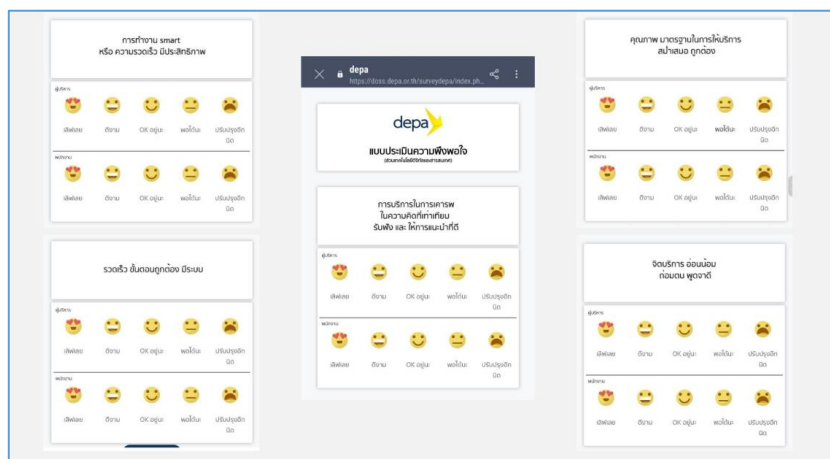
การทำงาน smart
หรือ ความรวดเร็ว มีประสิทธิภาพ

ผู้บริหาร
เลิศล้อย ดีงาม OK อยู่นะ พอได้นะ ปรับปรุงอีกนิด

พนักงาน
เลิศล้อย ดีงาม OK อยู่นะ พอได้นะ ปรับปรุงอีกนิด

รวดเร็ว ขั้นตอนถูกต้อง มีระบบ

ผู้บริหาร
เลิศล้อย ดีงาม OK อยู่นะ พอได้นะ ปรับปรุงอีกนิด

พนักงาน
เลิศล้อย ดีงาม OK อยู่นะ พอได้นะ ปรับปรุงอีกนิด

depa
https://doss.depa.or.th/surveydepa/index.ph...

depa
แบบประเมินความพึงพอใจ
(ส่วนงานโอเอชีดีบริหารทรัพยากรบุคคล)

การบริการในการเคารพ
ในความคิดที่เท่าเทียม
รับฟัง และ ให้การแนะนำที่ดี

ผู้บริหาร
เลิศล้อย ดีงาม OK อยู่นะ พอได้นะ ปรับปรุงอีกนิด

พนักงาน
เลิศล้อย ดีงาม OK อยู่นะ พอได้นะ ปรับปรุงอีกนิด

คุณภาพ มาตรฐานในการให้บริการ
สม่ำเสมอ ถูกต้อง

ผู้บริหาร
เลิศล้อย ดีงาม OK อยู่นะ พอได้นะ ปรับปรุงอีกนิด

พนักงาน
เลิศล้อย ดีงาม OK อยู่นะ พอได้นะ ปรับปรุงอีกนิด

จิตบริการ อ่อนน้อม
ถ่อมตน พูดจาดี

ผู้บริหาร
เลิศล้อย ดีงาม OK อยู่นะ พอได้นะ ปรับปรุงอีกนิด

พนักงาน
เลิศล้อย ดีงาม OK อยู่นะ พอได้นะ ปรับปรุงอีกนิด